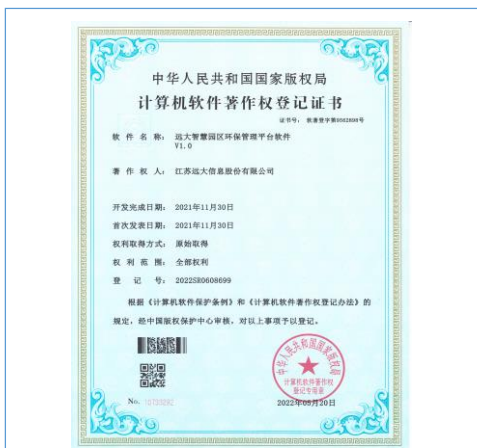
中华人民共和国国家版权局
计算机软件著作权登记证书

证书号：软著登字第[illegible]号

软件名称：远大智慧园区环保管理平台软件 V1.0

著作权人：江苏远大信息股份有限公司

开发完成日期：2021年11月30日
首次发表日期：2021年11月30日
权利取得方式：原始取得
权利范围：全部权利
登记号：2022SR0608699

根据《计算机软件保护条例》和《计算机软件著作权登记办法》的规定，经中国版权保护中心审核，对以上事项予以登记。

中华人民共和国国家版权局
计算机软件著作权登记专用章

No. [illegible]

2022年05月20日